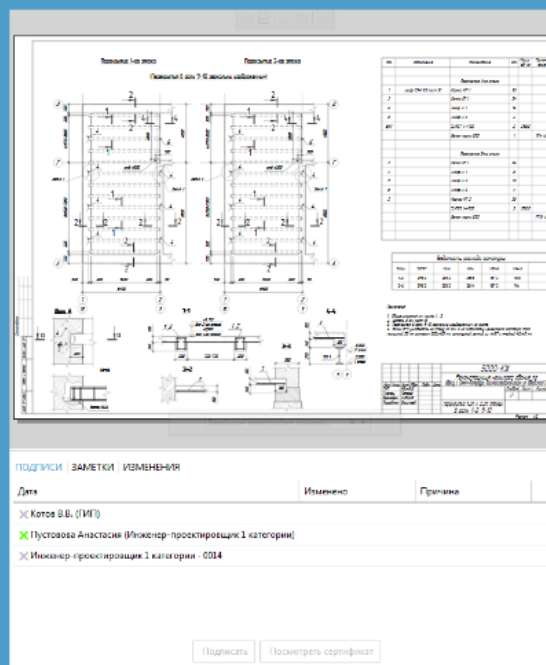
Опалубка 1-го этажа

Опалубка 1-го этажа

Опалубка 1 этаж 2-16 секции наблюдения

5000-КЖ

ПОДПИСИ | ЗАМЕТКИ | ИЗМЕНЕНИЯ

| Дата | Изменено | Причина |
|---|---|---|
| Котов В.В. (ГИП) | | |
| Пустовова Анастасия (Инженер-проектировщик 1 категории) | | |
| Инженер-проектировщик 1 категории - 0014 | | |

Подписать

Посмотреть сертификат